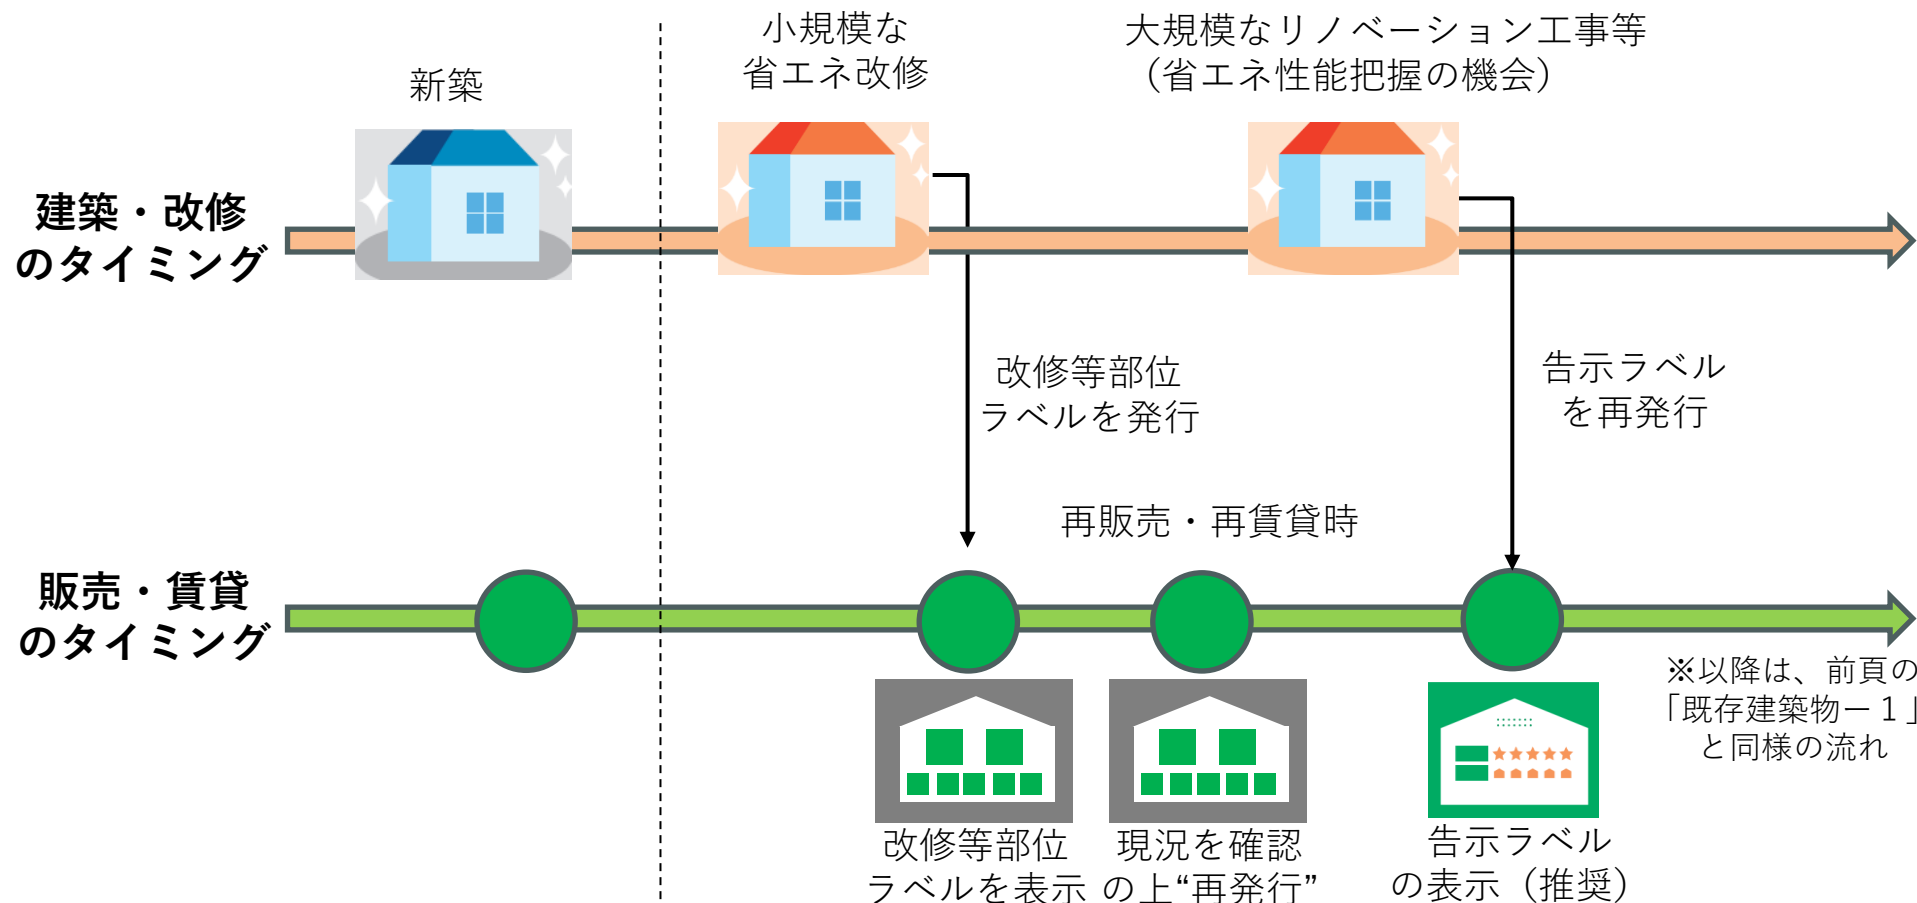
新築

小規模な
省エネ改修

大規模なリノベーション工事等
（省エネ性能把握の機会）

建築・改修
のタイミング

改修等部位
ラベルを発行

告示ラベル
を再発行

再販売・再賃貸時

販売・賃貸
のタイミング

※以降は、前頁の
「既存建築物－１」
と同様の流れ

改修等部位
ラベルを表示

現況を確認
の上“再発行”

告示ラベル
の表示（推奨）